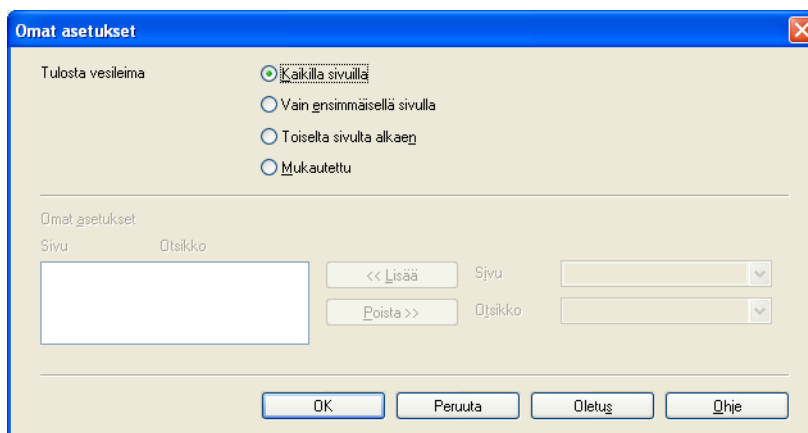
Omat asetukset

Tulosta vesileima

Kaikilla sivuilla
Vain ensimmäisellä sivulla
Toiselta sivulta alkaen
Mukautettu

Omat asetukset
Sivu
Otsikko

<< Lisää
Poista >>
Sivu
Otsikko

OK
Peruuta
Oletus
Ohje